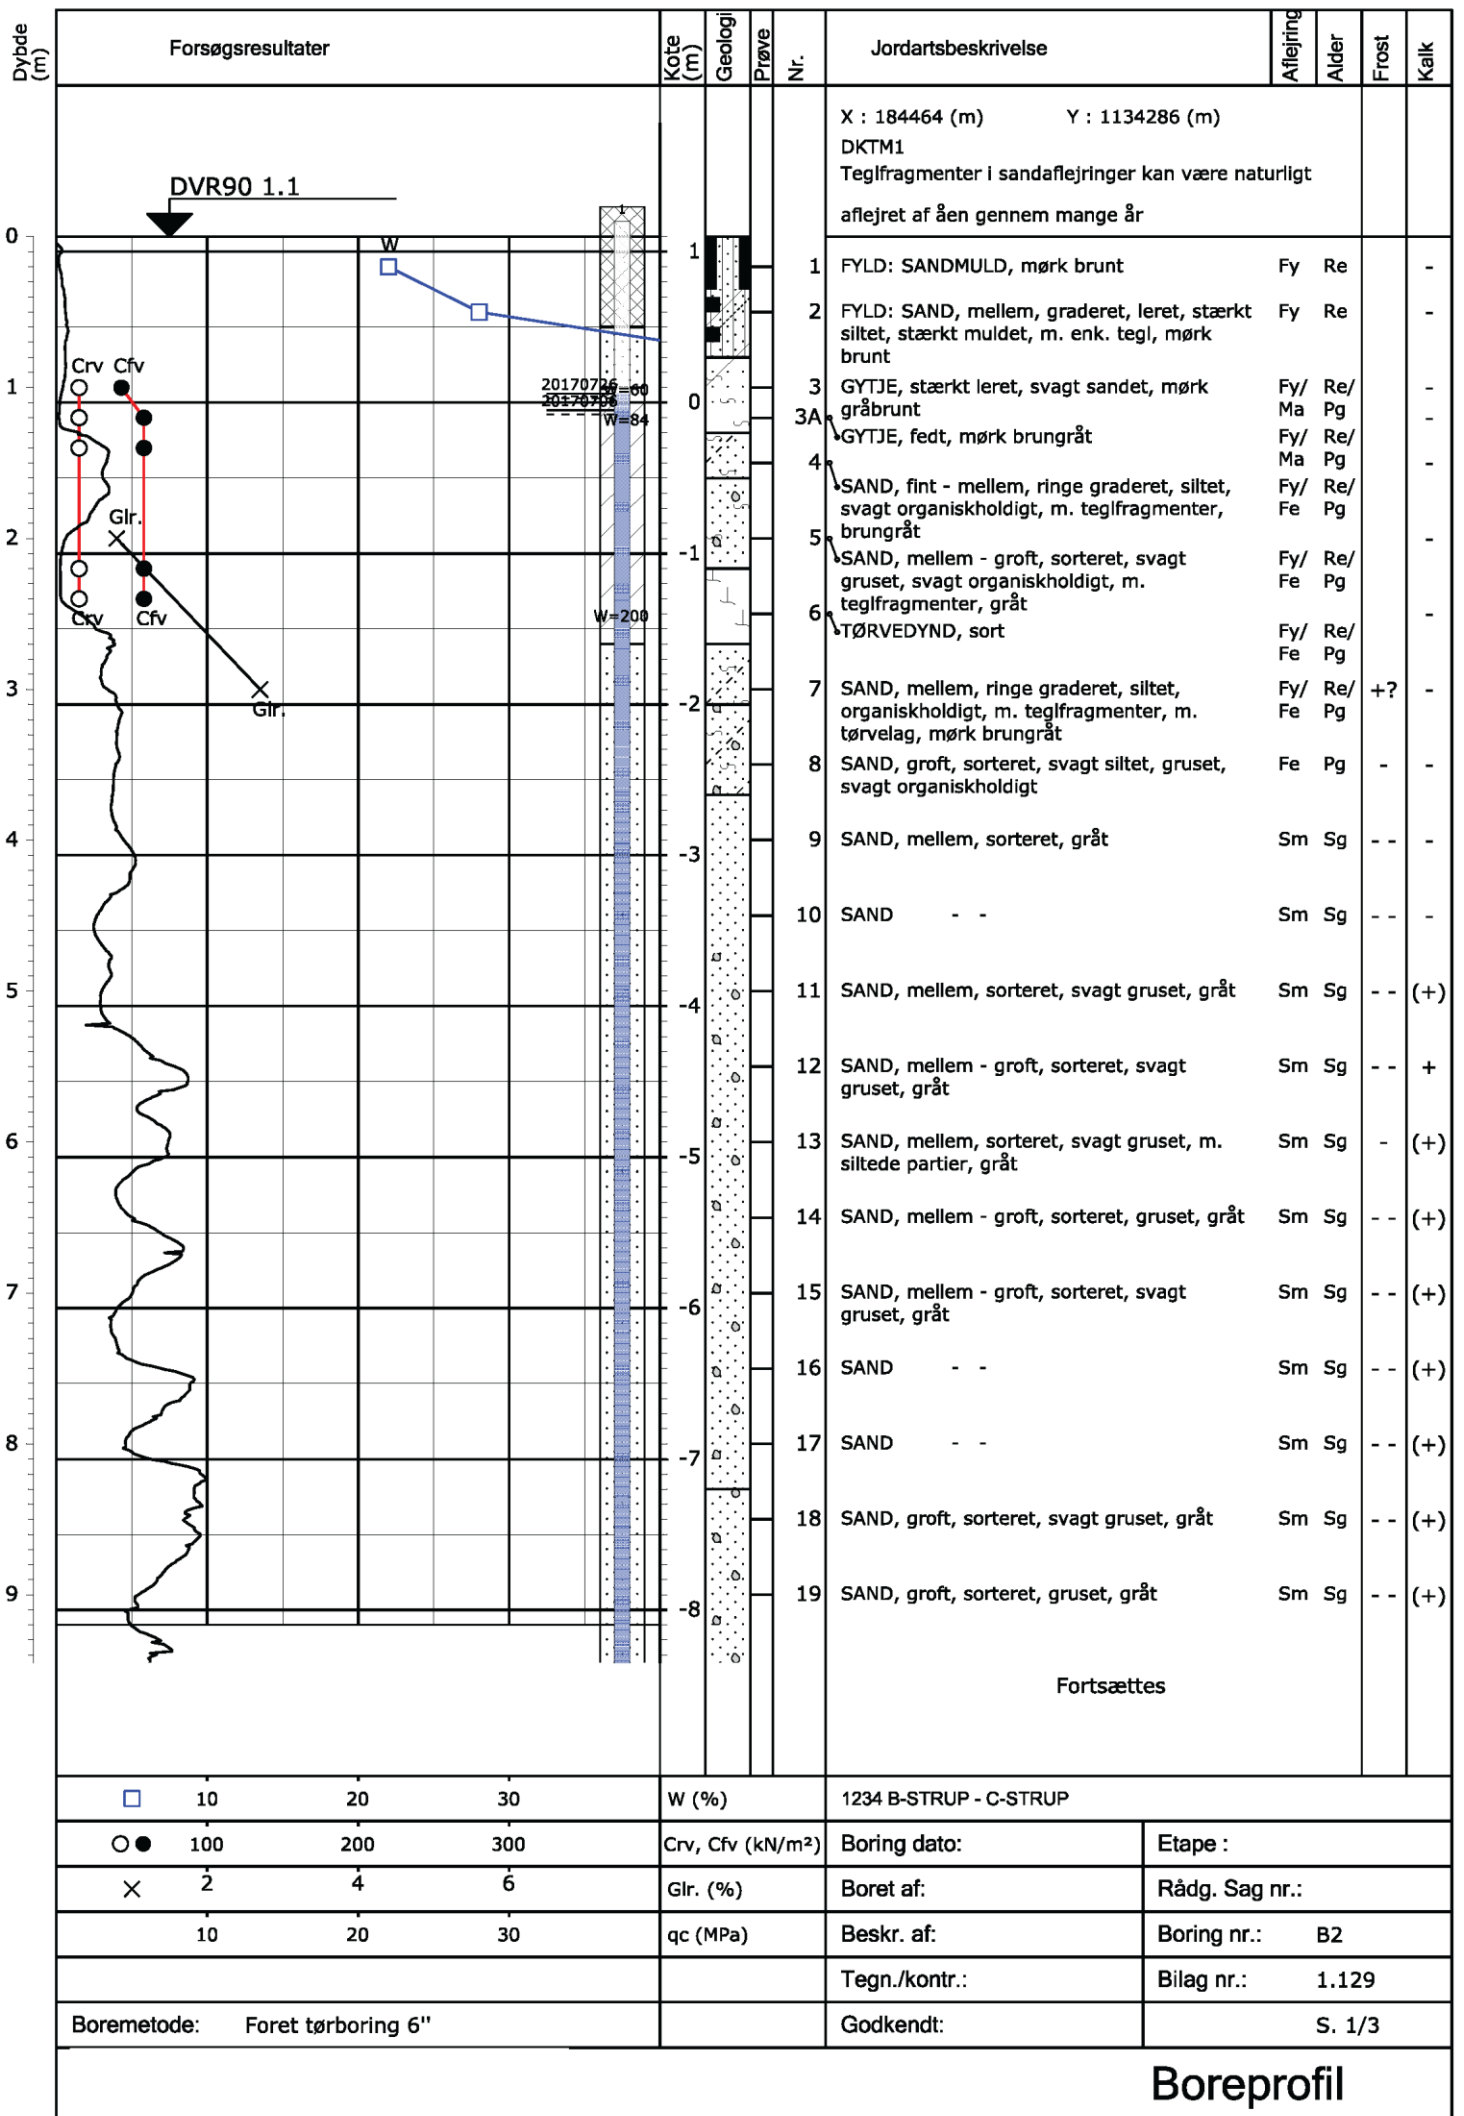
Dybde (m) | Forsøgsresultater | Kote (m) | Geologi | Prøve | Nr. | Jordartsbeskrivelse | Aflejring | Alder | Frost | Kalk

X : 184464 (m) Y : 1134286 (m)
DKTM1
Teglfragmenter i sandaflejringer kan være naturligt aflejret af åen gennem mange år

DVR90 1.1

W
Crv Cfv
Glr.
Crv Cfv
Glr.
20170726 W=60
20170706 W=84
W=200

0
1
2
3
4
5
6
7
8
9

1
0
-1
-2
-3
-4
-5
-6
-7
-8

| Nr. | Jordartsbeskrivelse | Aflejring | Alder | Frost | Kalk |
|---|---|---|---|---|---|
| 1 | FYLD: SANDMULD, mørk brunt | Fy | Re | | - |
| 2 | FYLD: SAND, mellem, graderet, leret, stærkt siltet, stærkt muldet, m. enk. tegl, mørk brunt | Fy | Re | | - |
| 3 | GYTJE, stærkt leret, svagt sandet, mørk gråbrunt | Fy/ Ma | Re/ Pg | | - |
| 3A | GYTJE, fedt, mørk brungråt | Fy/ Ma | Re/ Pg | | - |
| 4 | SAND, fint - mellem, ringe graderet, siltet, svagt organiskholdigt, m. teglfragmenter, brungråt | Fy/ Fe | Re/ Pg | | - |
| 5 | SAND, mellem - groft, sorteret, svagt gruset, svagt organiskholdigt, m. teglfragmenter, gråt | Fy/ Fe | Re/ Pg | | - |
| 6 | TØRVEDYND, sort | Fy/ Fe | Re/ Pg | | - |
| 7 | SAND, mellem, ringe graderet, siltet, organiskholdigt, m. teglfragmenter, m. tørvelag, mørk brungråt | Fy/ Fe | Re/ Pg | +? | - |
| 8 | SAND, groft, sorteret, svagt siltet, gruset, svagt organiskholdigt | Fe | Pg | - | - |
| 9 | SAND, mellem, sorteret, gråt | Sm | Sg | - - | - |
| 10 | SAND - - | Sm | Sg | - - | - |
| 11 | SAND, mellem, sorteret, svagt gruset, gråt | Sm | Sg | - - | (+) |
| 12 | SAND, mellem - groft, sorteret, svagt gruset, gråt | Sm | Sg | - - | + |
| 13 | SAND, mellem, sorteret, svagt gruset, m. siltede partier, gråt | Sm | Sg | - | (+) |
| 14 | SAND, mellem - groft, sorteret, gruset, gråt | Sm | Sg | - - | (+) |
| 15 | SAND, mellem - groft, sorteret, svagt gruset, gråt | Sm | Sg | - - | (+) |
| 16 | SAND - - | Sm | Sg | - - | (+) |
| 17 | SAND - - | Sm | Sg | - - | (+) |
| 18 | SAND, groft, sorteret, svagt gruset, gråt | Sm | Sg | - - | (+) |
| 19 | SAND, groft, sorteret, gruset, gråt | Sm | Sg | - - | (+) |

Fortsættes

| | 10 | 20 | 30 | W (%) | 1234 B-STRUP - C-STRUP | |
|---|---|---|---|---|---|---|
| ○● | 100 | 200 | 300 | Crv, Cfv (kN/m²) | Boring dato: | Etape : |
| × | 2 | 4 | 6 | Glr. (%) | Boret af: | Rådg. Sag nr.: |
| | 10 | 20 | 30 | qc (MPa) | Beskr. af: | Boring nr.: B2 |
| | | | | | Tegn./kontr.: | Bilag nr.: 1.129 |
| Boremetode: Foret tørboring 6" | | | | | Godkendt: | S. 1/3 |

Boreprofil